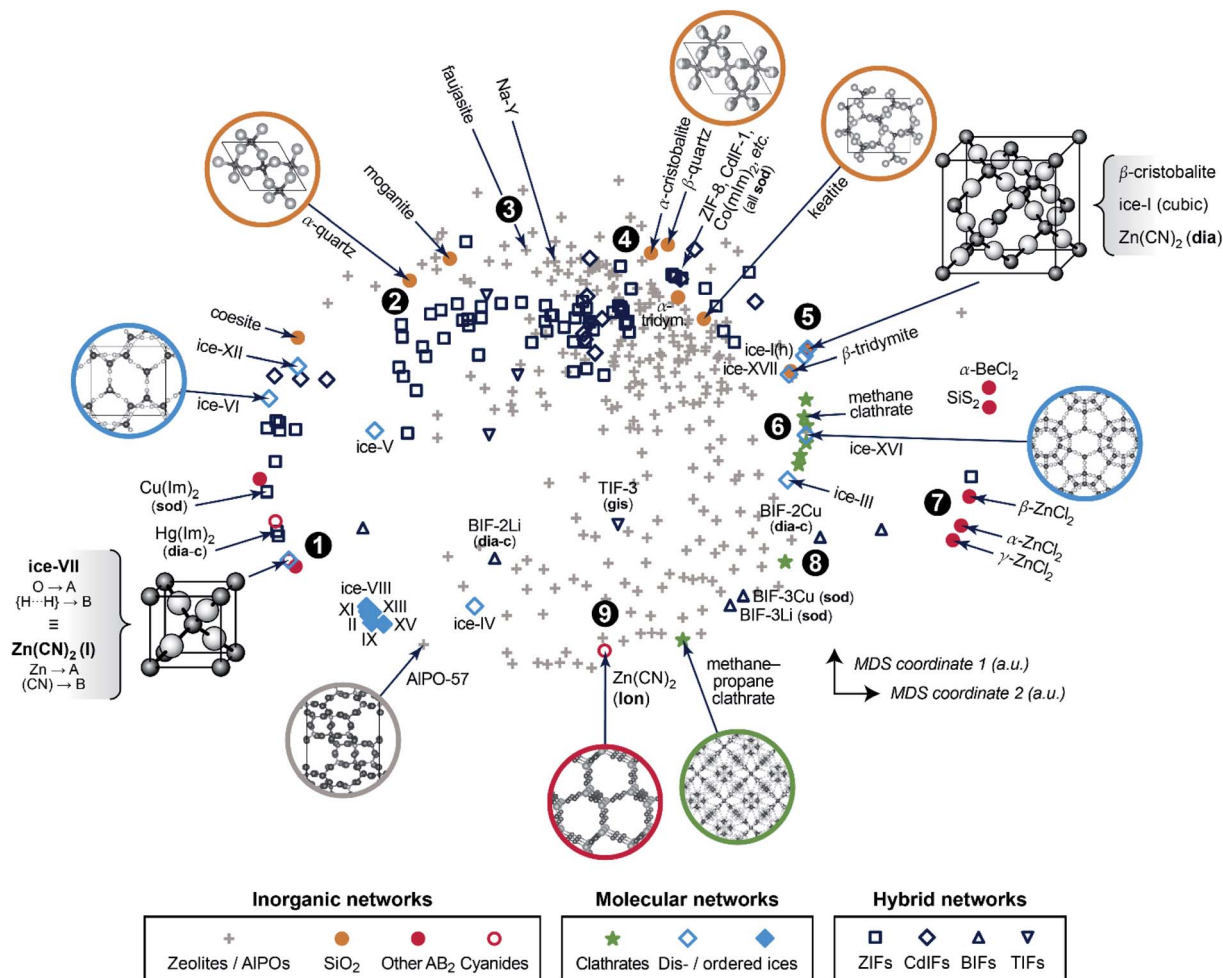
faujasite
Na-Y
ZIF-8, CdIF-1, Co(mIm)$_2$, etc. (all sod)
$\alpha$-cristobalite
$\beta$-quartz
keatite
moganite
3
4
$\alpha$-quartz
$\beta$-cristobalite
ice-I (cubic)
Zn(CN)$_2$ (dia)
2
$\alpha$-tridym.
coesite
5
ice-XII
ice-I(h)
$\beta$-tridymite
ice-XVII
methane clathrate
$\alpha$-BeCl$_2$
SiS$_2$
ice-VI
6
ice-V
ice-XVI
Cu(Im)$_2$ (sod)
TIF-3 (gis)
ice-III
7
$\beta$-ZnCl$_2$
Hg(Im)$_2$ (dia-c)
1
BIF-2Li (dia-c)
BIF-2Cu (dia-c)
$\alpha$-ZnCl$_2$
$\gamma$-ZnCl$_2$
8
ice-VII
O → A
{H···H} → B
≡
Zn(CN)$_2$ (I)
Zn → A
(CN) → B
ice-VIII
XI
XIII
II
XV
IX
ice-IV
BIF-3Cu (sod)
BIF-3Li (sod)
9
MDS coordinate 1 (a.u.)
MDS coordinate 2 (a.u.)
AlPO-57
Zn(CN)$_2$ (lon)
methane–propane clathrate

Inorganic networks
Zeolites / AlPOs SiO$_2$ Other AB$_2$ Cyanides

Molecular networks
Clathrates Dis- / ordered ices

Hybrid networks
ZIFs CdIFs BIFs TIFs